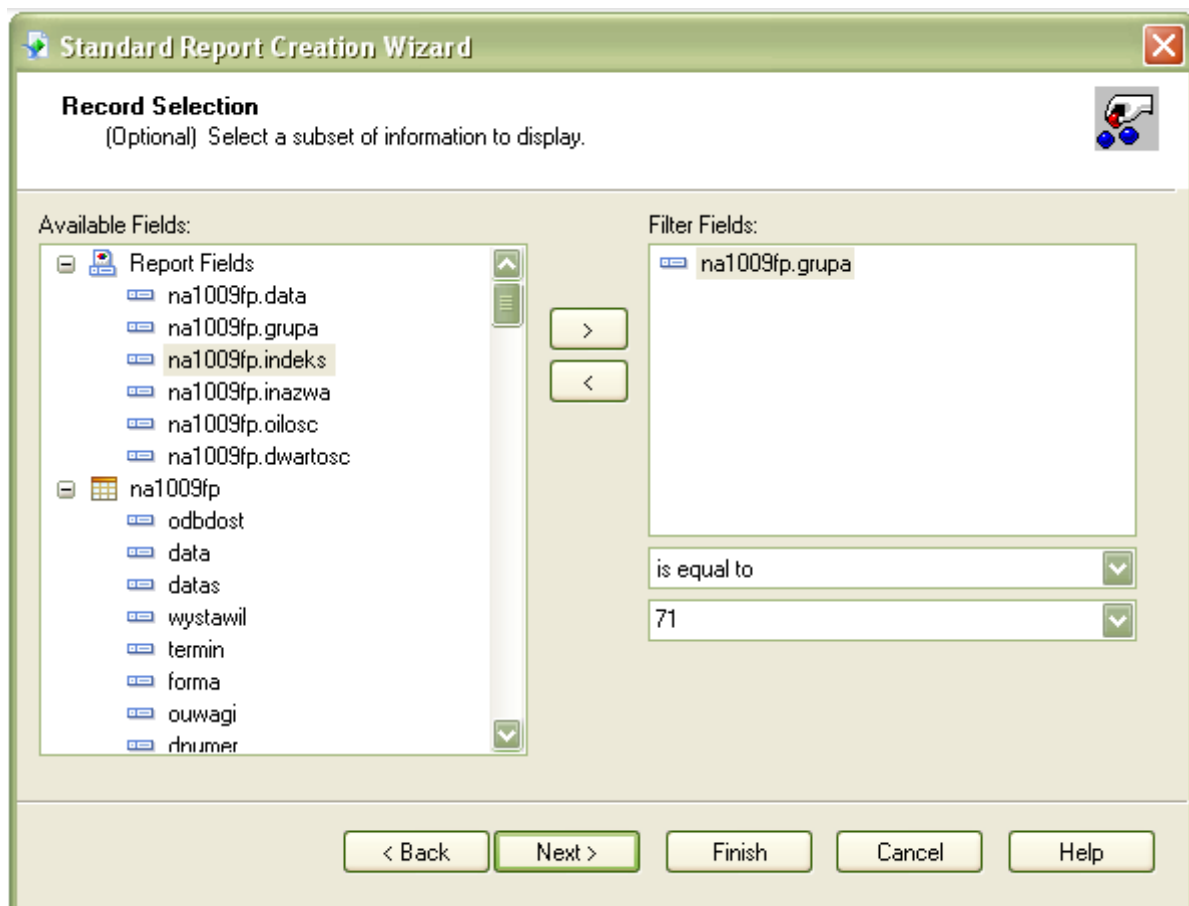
Standard Report Creation Wizard

Record Selection
(Optional) Select a subset of information to display.

Available Fields:
Report Fields
na1009fp.data
na1009fp.grupa
na1009fp.indeks
na1009fp.inazwa
na1009fp.oilosc
na1009fp.dwartosc
na1009fp
odbdost
data
datas
wystawil
termin
forma
ouwagi
dnumer

>
<

Filter Fields:
na1009fp.grupa

is equal to
71

< Back
Next >
Finish
Cancel
Help